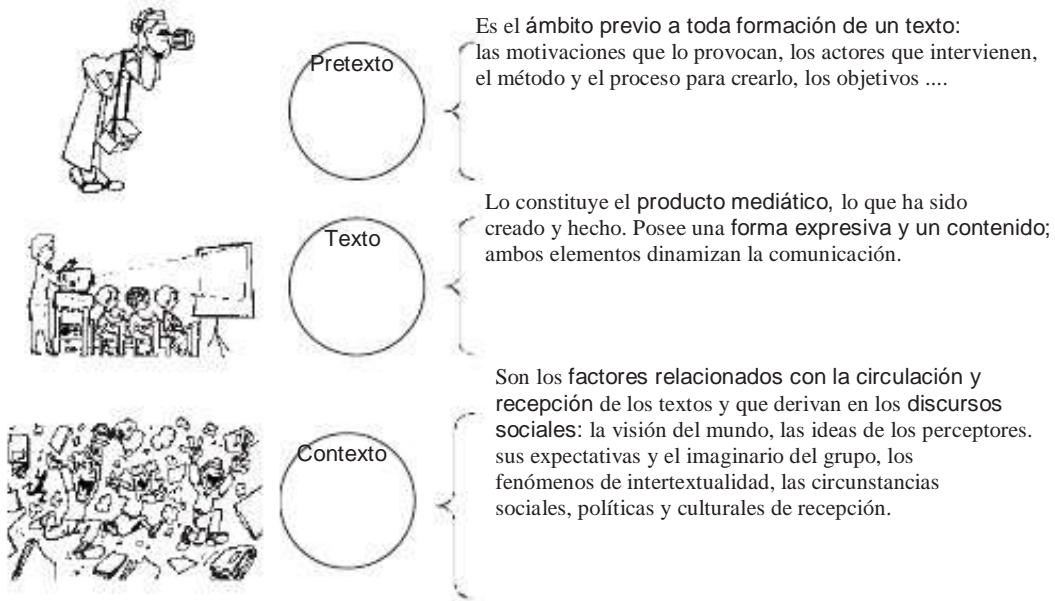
Pretexto

Es el ámbito previo a toda formación de un texto: las motivaciones que lo provocan, los actores que intervienen, el método y el proceso para crearlo, los objetivos ....

Texto

Lo constituye el producto mediático, lo que ha sido creado y hecho. Posee una forma expresiva y un contenido; ambos elementos dinamizan la comunicación.

Contexto

Son los factores relacionados con la circulación y recepción de los textos y que derivan en los discursos sociales: la visión del mundo, las ideas de los perceptores. sus expectativas y el imaginario del grupo, los fenómenos de intertextualidad, las circunstancias sociales, políticas y culturales de recepción.